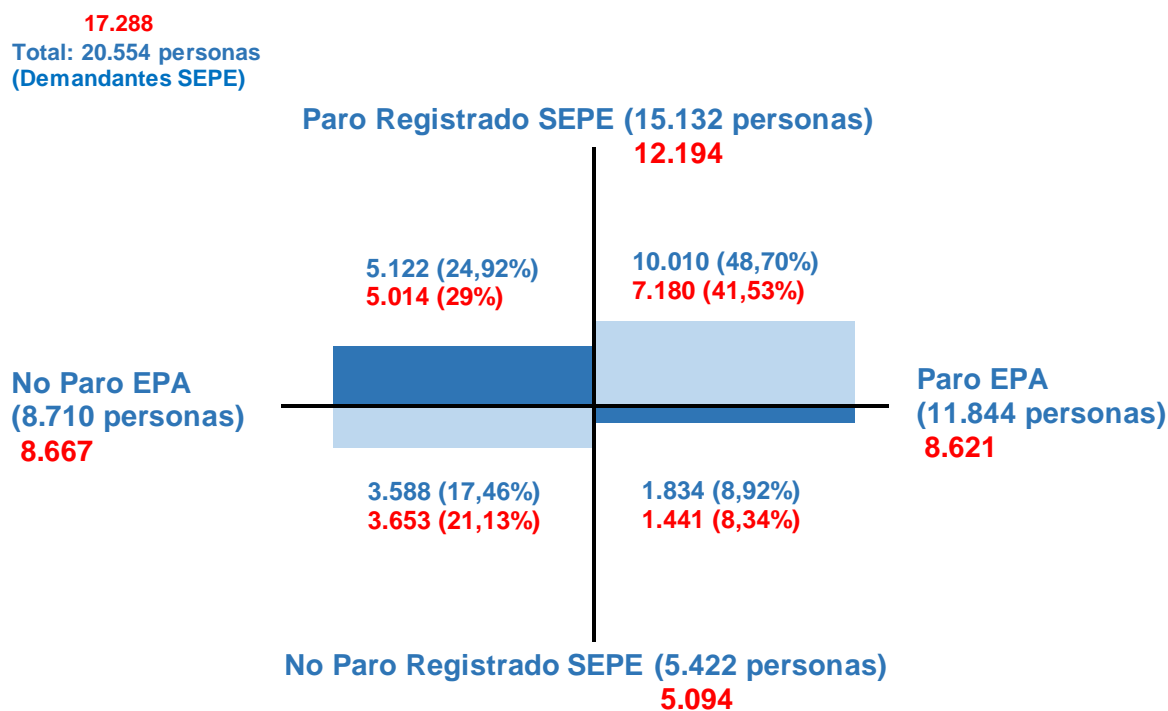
17.288
Total: 20.554 personas
(Demandantes SEPE)

Paro Registrado SEPE (15.132 personas)
12.194

5.122 (24,92%)
5.014 (29%)

10.010 (48,70%)
7.180 (41,53%)

No Paro EPA
(8.710 personas)
8.667

Paro EPA
(11.844 personas)
8.621

3.588 (17,46%)
3.653 (21,13%)

1.834 (8,92%)
1.441 (8,34%)

No Paro Registrado SEPE (5.422 personas)
5.094